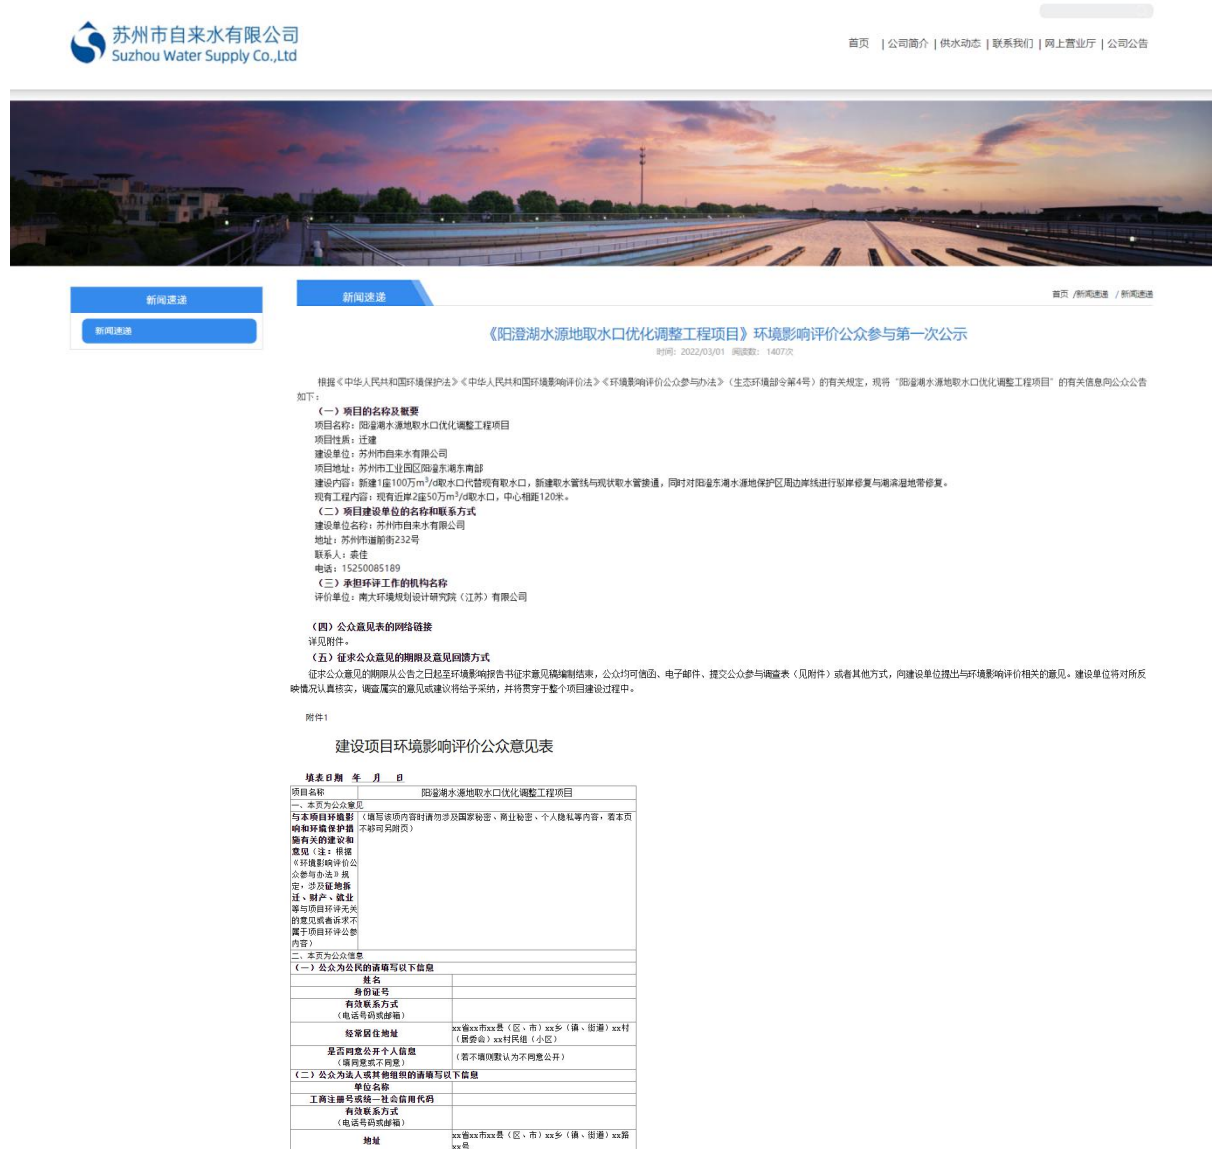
苏州市自来水有限公司
Suzhou Water Supply Co.,Ltd

首页 | 公司简介 | 供水动态 | 联系我们 | 网上营业厅 | 公司公告

新闻速递
新闻速递

新闻速递
首页 /新闻速递 / 新闻速递

《阳澄湖水源地取水口优化调整工程项目》环境影响评价公众参与第一次公示
时间：2022/03/01 阅读数：1407次

根据《中华人民共和国环境保护法》《中华人民共和国环境影响评价法》《环境影响评价公众参与办法》（生态环境部令第4号）的有关规定，现将"阳澄湖水源地取水口优化调整工程项目"的有关信息向公众公告如下：

（一）项目的名称及概要
项目名称：阳澄湖水源地取水口优化调整工程项目
项目性质：迁建
建设单位：苏州市自来水有限公司
项目地址：苏州市工业园区阳澄东湖东南部
建设内容：新建1座100万m³/d取水口代替现有取水口，新建取水管线与现状取水管接通，同时对阳澄东湖水源地保护区周边岸线进行驳岸修复与湖滨湿地带修复。
现有工程内容：现有近岸2座50万m³/d取水口，中心相距120米。

（二）项目建设单位的名称和联系方式
建设单位名称：苏州市自来水有限公司
地址：苏州市道前街232号
联系人：袁佳
电话：15250085189

（三）承担环评工作的机构名称
评价单位：南大环境规划设计研究院（江苏）有限公司

（四）公众意见表的网络链接
详见附件。

（五）征求公众意见的期限及意见回馈方式
征求公众意见的期限从公告之日起至环境影响报告书征求意见稿编制结束，公众均可信函、电子邮件、提交公众参与调查表（见附件）或者其他方式，向建设单位提出与环境影响评价相关的意见。建设单位将对所反映情况认真核实，调查属实的意见或建议将给予采纳，并将贯穿于整个项目建设过程中。

附件1

建设项目环境影响评价公众意见表

填表日期 年 月 日

| 项目名称 | 阳澄湖水源地取水口优化调整工程项目 |
|---|---|
| 一、本页为公众意见 | |
| 与本项目环境影响和环境保护措施有关的建议和意见（注：根据《环境影响评价公众参与办法》规定，涉及征地拆迁、财产、就业等与项目环评无关的意见或者诉求不属于项目环评公参内容） | （填写该项内容时请勿涉及国家秘密、商业秘密、个人隐私等内容，若本页不够可另附页） |
| 二、本页为公众信息 | |
| （一）公众为公民的请填写以下信息 | |
| 姓名 | |
| 身份证号 | |
| 有效联系方式（电话号码或邮箱） | |
| 经常居住地址 | xx省xx市xx县（区、市）xx乡（镇、街道）xx村（居委会）xx村民组（小区） |
| 是否同意公开个人信息（填同意或不同意） | （若不填则默认为不同意公开） |
| （二）公众为法人或其他组织的请填写以下信息 | |
| 单位名称 | |
| 工商注册号或统一社会信用代码 | |
| 有效联系方式（电话号码或邮箱） | |
| 地址 | xx省xx市xx县（区、市）xx乡（镇、街道）xx路xx号 |